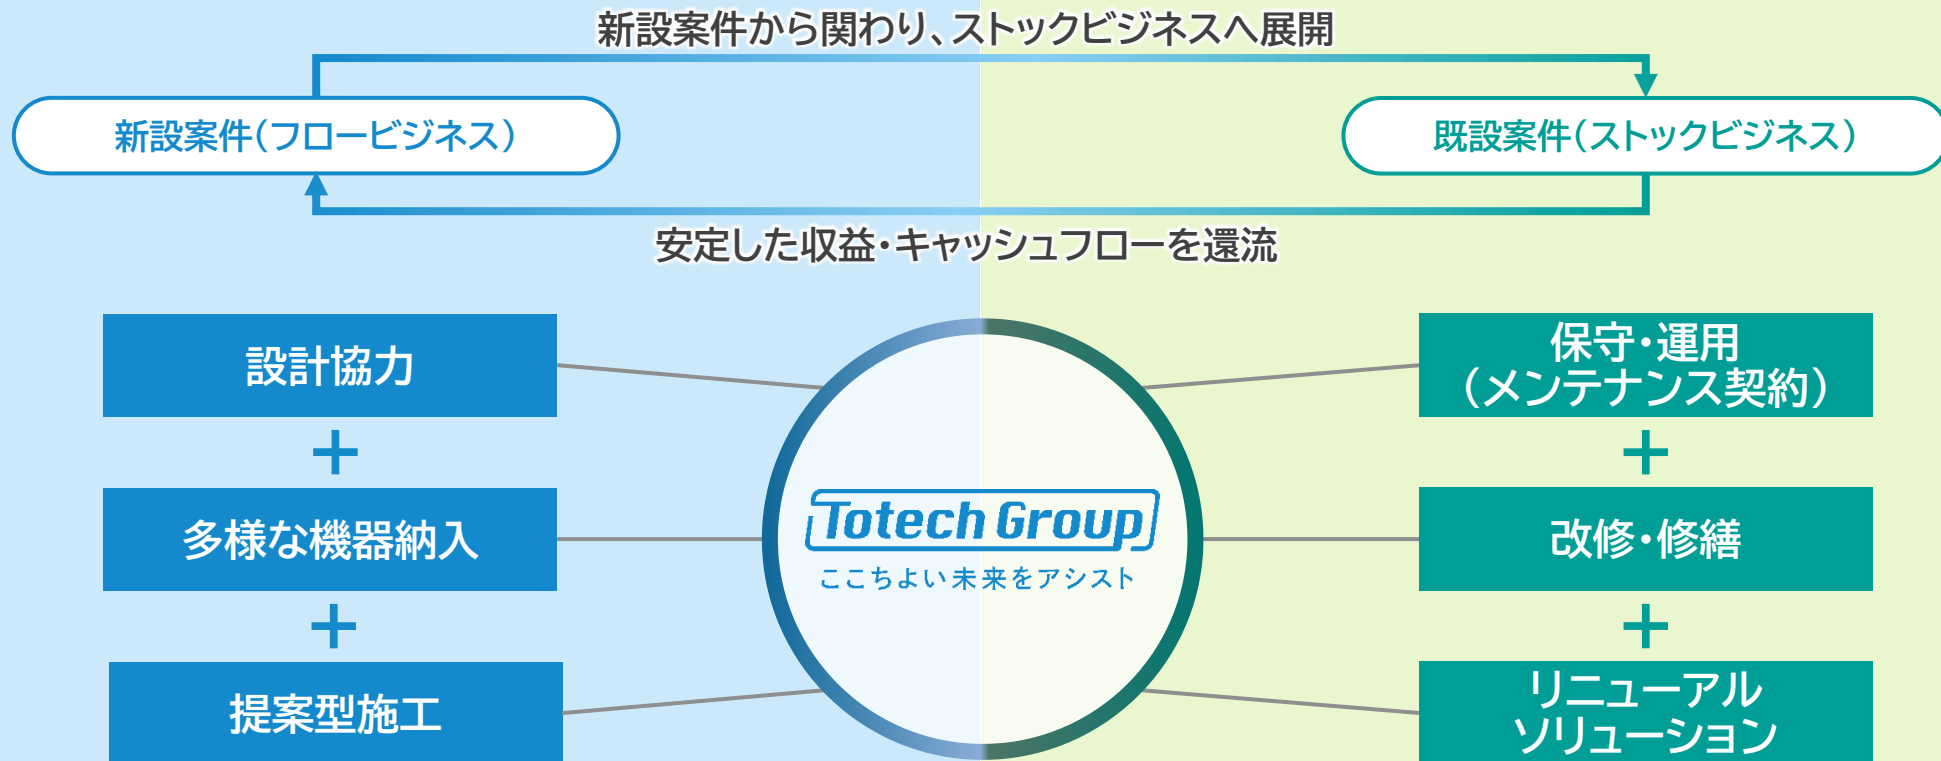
新設案件から関わり、ストックビジネスへ展開

新設案件（フロービジネス）

既設案件（ストックビジネス）

安定した収益・キャッシュフローを還流

設計協力
+
多様な機器納入
+
提案型施工

Totech Group
ここちよい未来をアシスト

保守・運用（メンテナンス契約）
+
改修・修繕
+
リニューアルソリューション